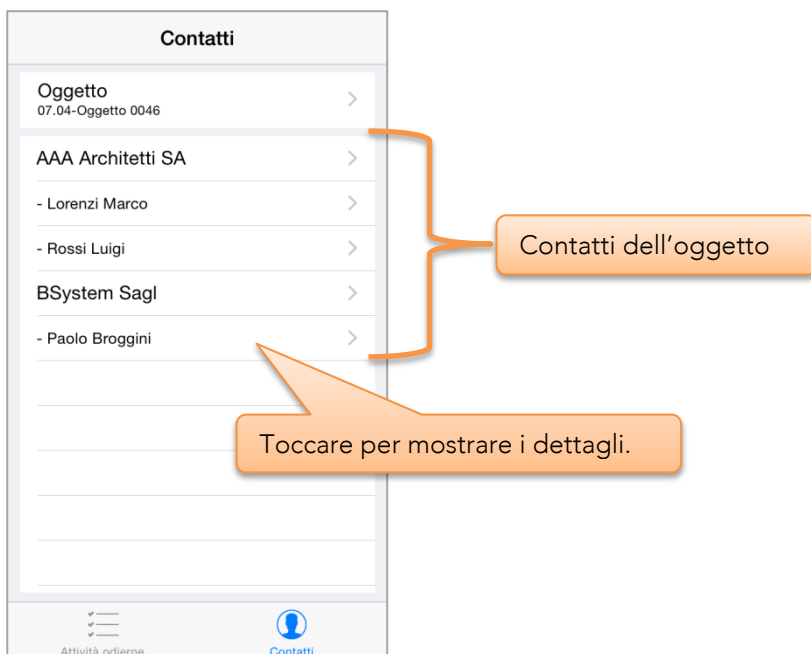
Contatti

Oggetto
07.04-Oggetto 0046

AAA Architetti SA

- Lorenzi Marco

- Rossi Luigi

BSystem Sagl

- Paolo Broggini

Contatti dell'oggetto

Toccare per mostrare i dettagli.

Attività odierne

Contatti